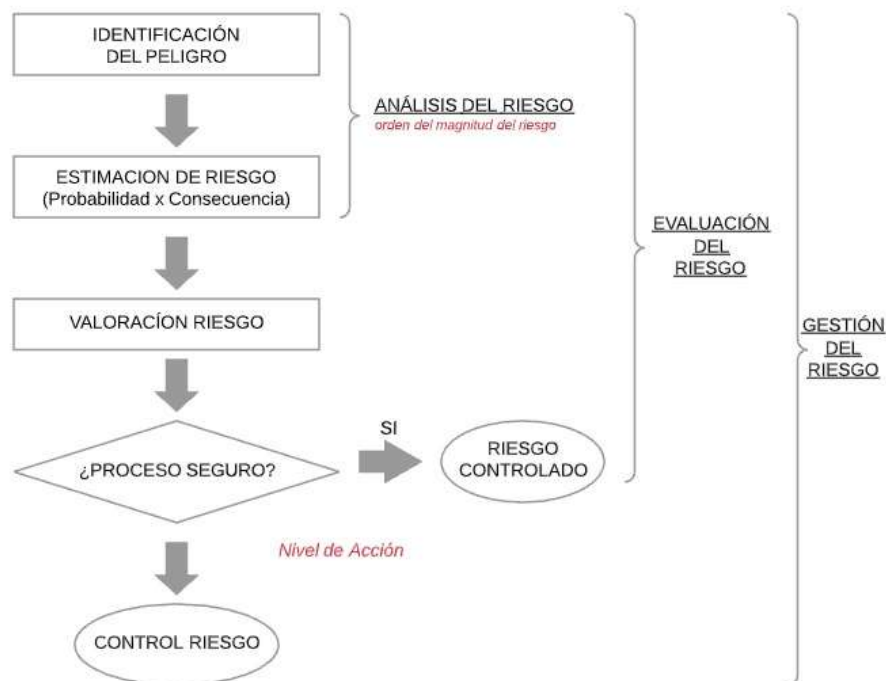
IDENTIFICACIÓN DEL PELIGRO

ANÁLISIS DEL RIESGO
orden del magnitud del riesgo

ESTIMACION DE RIESGO (Probabilidad x Consecuencia)

EVALUACIÓN DEL RIESGO

VALORACÍON RIESGO

GESTIÓN DEL RIESGO

SI

¿PROCESO SEGURO?

RIESGO CONTROLADO

Nivel de Acción

CONTROL RIESGO